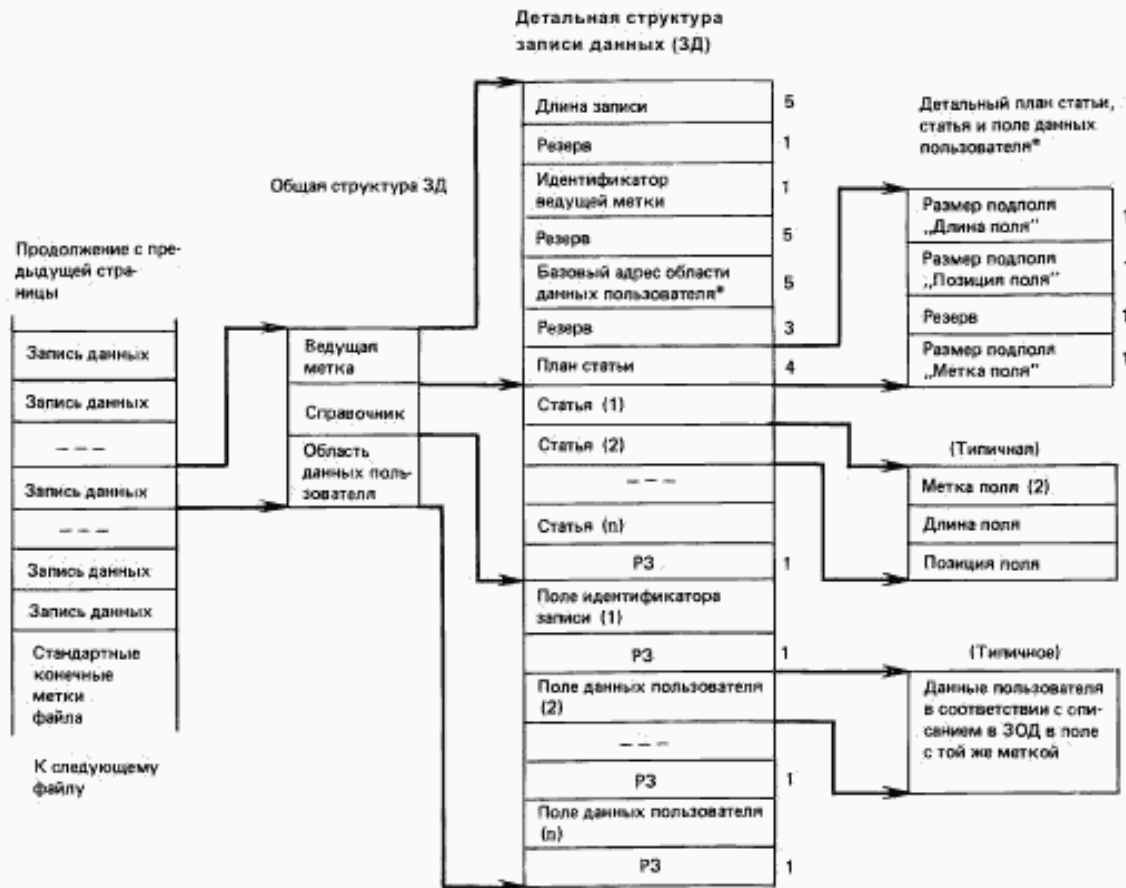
Детальная структура записи данных (ЗД)

Общая структура ЗД

Продолжение с предыдущей страницы

Запись данных

Запись данных

– – –

Запись данных

– – –

Запись данных

Запись данных

Стандартные конечные метки файла

К следующему файлу

Ведущая метка

Справочник

Область данных пользователя

Длина записи 5

Резерв 1

Идентификатор ведущей метки 1

Резерв 5

Базовый адрес области данных пользователя* 5

Резерв 3

План статьи 4

Статья (1)

Статья (2)

– – –

Статья (n)

РЗ 1

Поле идентификатора записи (1)

РЗ 1

Поле данных пользователя (2)

– – –

РЗ 1

Поле данных пользователя (n)

РЗ 1

Детальный план статьи, статья и поле данных пользователя*

Размер подполя „Длина поля'' 1

Размер подполя „Позиция поля'' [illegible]

Резерв 1

Размер подполя „Метка поля'' 1

(Типичная)

Метка поля (2)

Длина поля

Позиция поля

(Типичное)

Данные пользователя в соответствии с описанием в ЗОД в поле с той же меткой